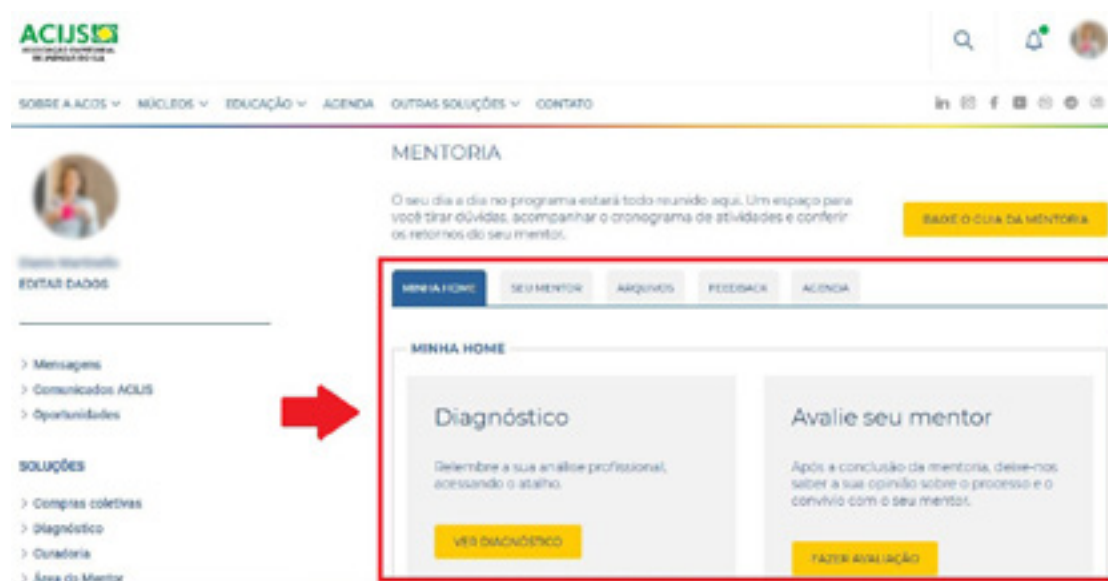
ACIJS
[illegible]

SOBRE A ACIJS ∨ NÚCLEOS ∨ EDUCAÇÃO ∨ AGENDA OUTRAS SOLUÇÕES ∨ CONTATO

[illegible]
EDITAR DADOS

> Mensagens
> Comunicados ACIJS
> Oportunidades

SOLUÇÕES

> Compras coletivas
> Diagnóstico
> Curadoria
> Área do Mentor

MENTORIA

O seu dia a dia no programa estará todo reunido aqui. Um espaço para você tirar dúvidas, acompanhar o cronograma de atividades e conferir os retornos do seu mentor.

BAIXE O GUIA DA MENTORIA

MINHA HOME | SEU MENTOR | ARQUIVOS | FEEDBACK | AGENDA

MINHA HOME

Diagnóstico

Relembre a sua análise profissional, acessando o atalho.

VER DIAGNÓSTICO

Avalie seu mentor

Após a conclusão da mentoria, deixe-nos saber a sua opinião sobre o processo e o convívio com o seu mentor.

FAZER AVALIAÇÃO